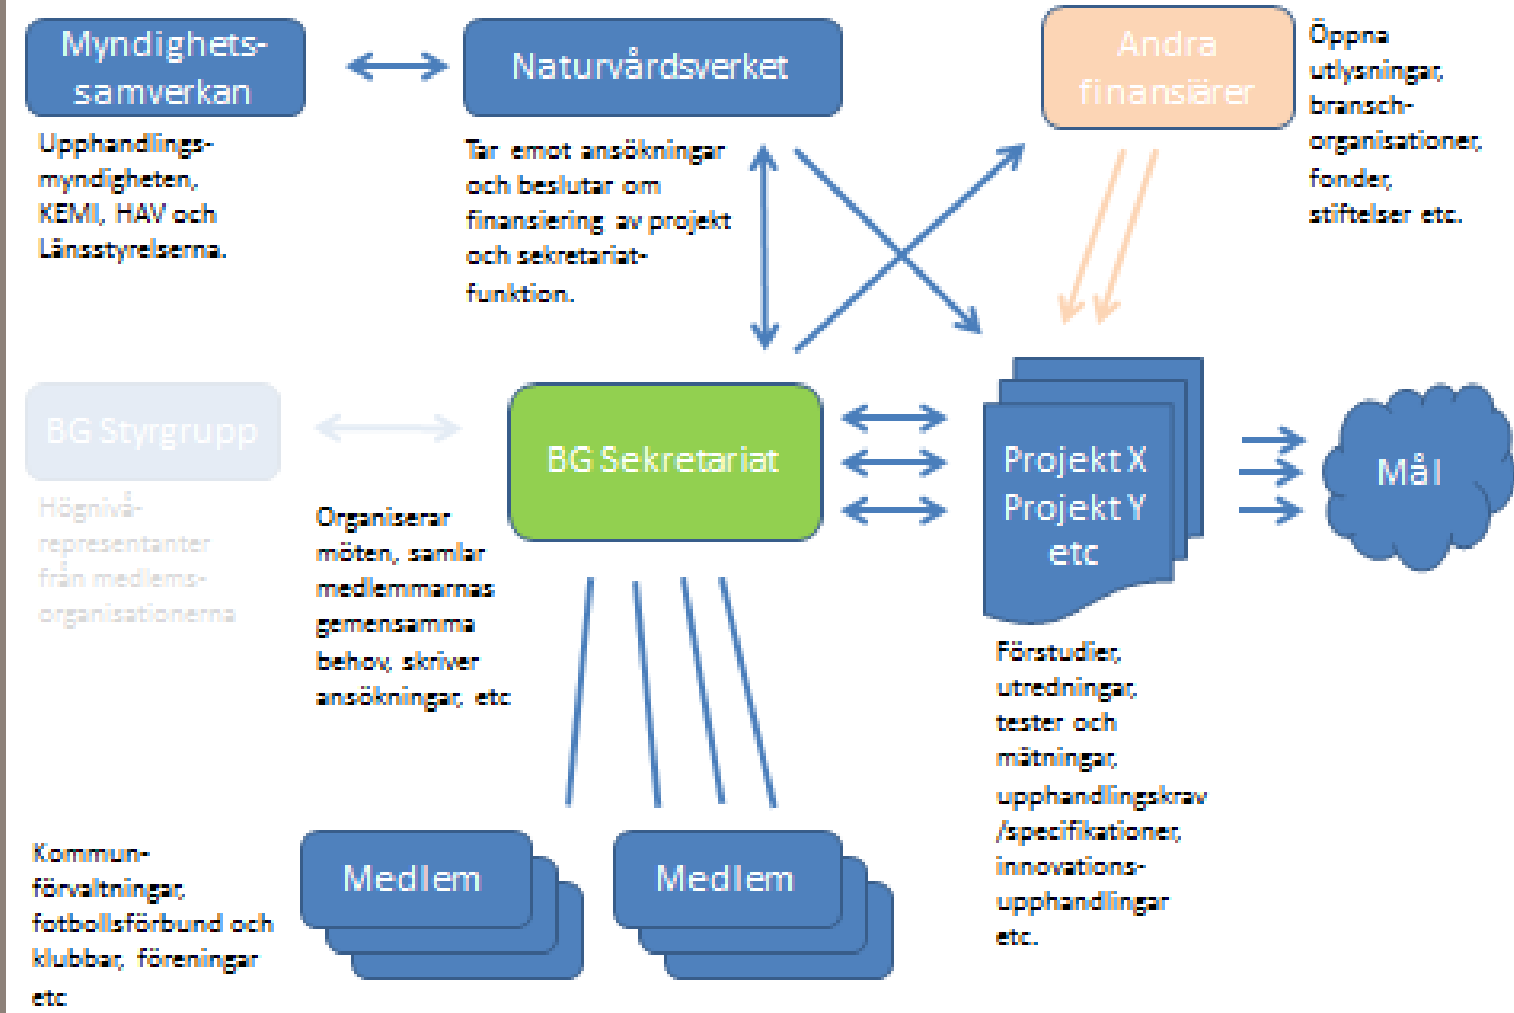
Myndighetssamverkan

Naturvårdsverket

Andra finansiärer

Öppna utlysningar, branschorganisationer, fonder, stiftelser etc.

Upphandlingsmyndigheten, KEMI, HAV och Länsstyrelserna.

Tar emot ansökningar och beslutar om finansiering av projekt och sekretariatfunktion.

BG Styrgrupp

Högnivårepresentanter från medlemsorganisationerna

BG Sekretariat

Organiserar möten, samlar medlemmarnas gemensamma behov, skriver ansökningar, etc

Projekt X
Projekt Y
etc

Mål

Förstudier, utredningar, tester och mätningar, upphandlingskrav /specifikationer, innovationsupphandlingar etc.

Kommunförvaltningar, fotbollsförbund och klubbar, föreningar etc

Medlem

Medlem